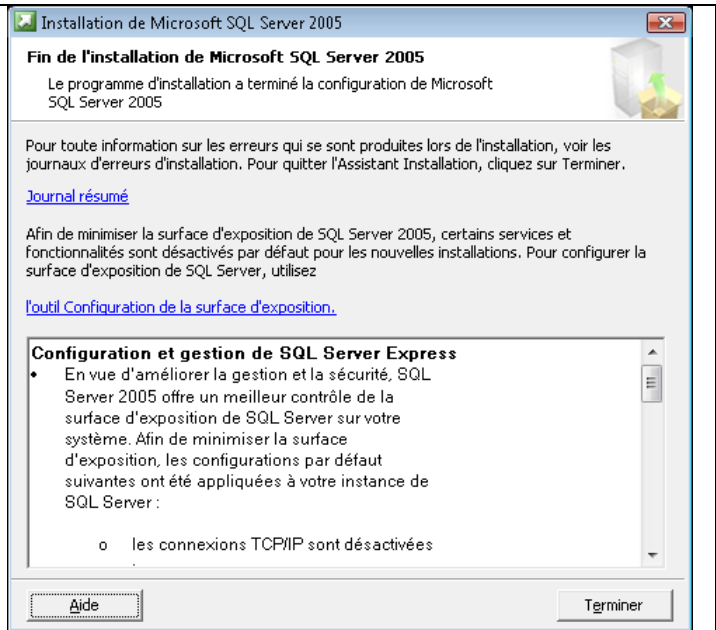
Installation de Microsoft SQL Server 2005

Fin de l'installation de Microsoft SQL Server 2005

Le programme d'installation a terminé la configuration de Microsoft SQL Server 2005

Pour toute information sur les erreurs qui se sont produites lors de l'installation, voir les journaux d'erreurs d'installation. Pour quitter l'Assistant Installation, cliquez sur Terminer.

Journal résumé

Afin de minimiser la surface d'exposition de SQL Server 2005, certains services et fonctionnalités sont désactivés par défaut pour les nouvelles installations. Pour configurer la surface d'exposition de SQL Server, utilisez

l'outil Configuration de la surface d'exposition.

Configuration et gestion de SQL Server Express

• En vue d'améliorer la gestion et la sécurité, SQL Server 2005 offre un meilleur contrôle de la surface d'exposition de SQL Server sur votre système. Afin de minimiser la surface d'exposition, les configurations par défaut suivantes ont été appliquées à votre instance de SQL Server :

o les connexions TCP/IP sont désactivées

Aide

Terminer